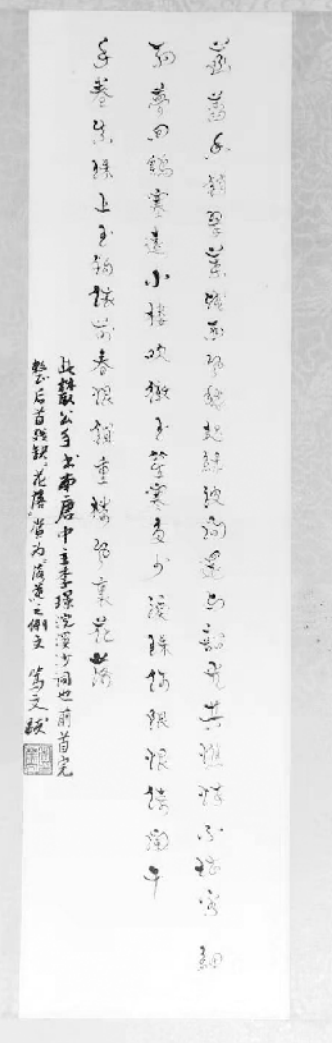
菡萏香销翠叶残西风愁起绿波间还与韶光共憔悴不堪看细雨梦回鸡塞远小楼吹彻玉笙寒多少泪珠何限恨倚阑干

手卷真珠上玉钩依前春恨锁重楼风里落花

此韩敬公手书南唐中主李璟浣溪沙词也前首完整后首残缺花落者为落叶之例文 笃文 题